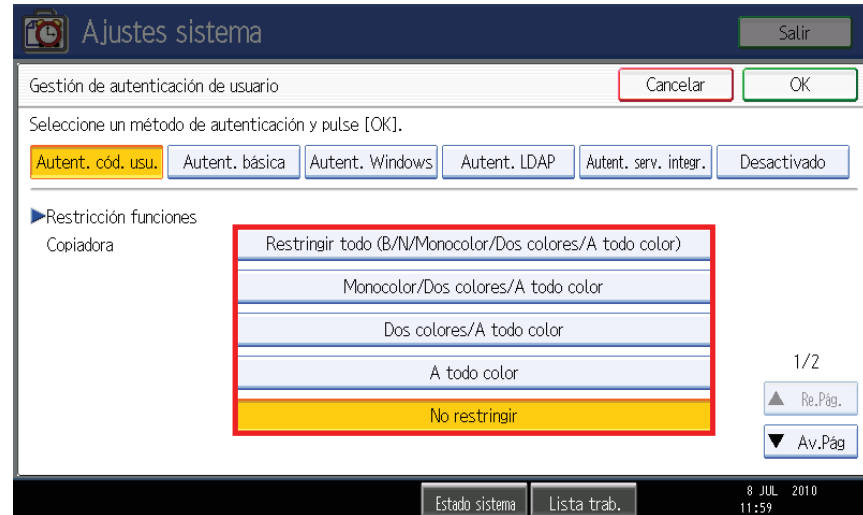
Ajustes sistema

Salir

Gestión de autenticación de usuario

Cancelar

OK

Seleccione un método de autenticación y pulse [OK].

Autent. cód. usu.

Autent. básica

Autent. Windows

Autent. LDAP

Autent. serv. integr.

Desactivado

▶Restricción funciones

Copiadora

Restringir todo (B/N/Monocolor/Dos colores/A todo color)

Monocolor/Dos colores/A todo color

Dos colores/A todo color

A todo color

No restringir

1/2

▲ Re.Pág.

▼ Av.Pág

Estado sistema

Lista trab.

8 JUL 2010
11:59